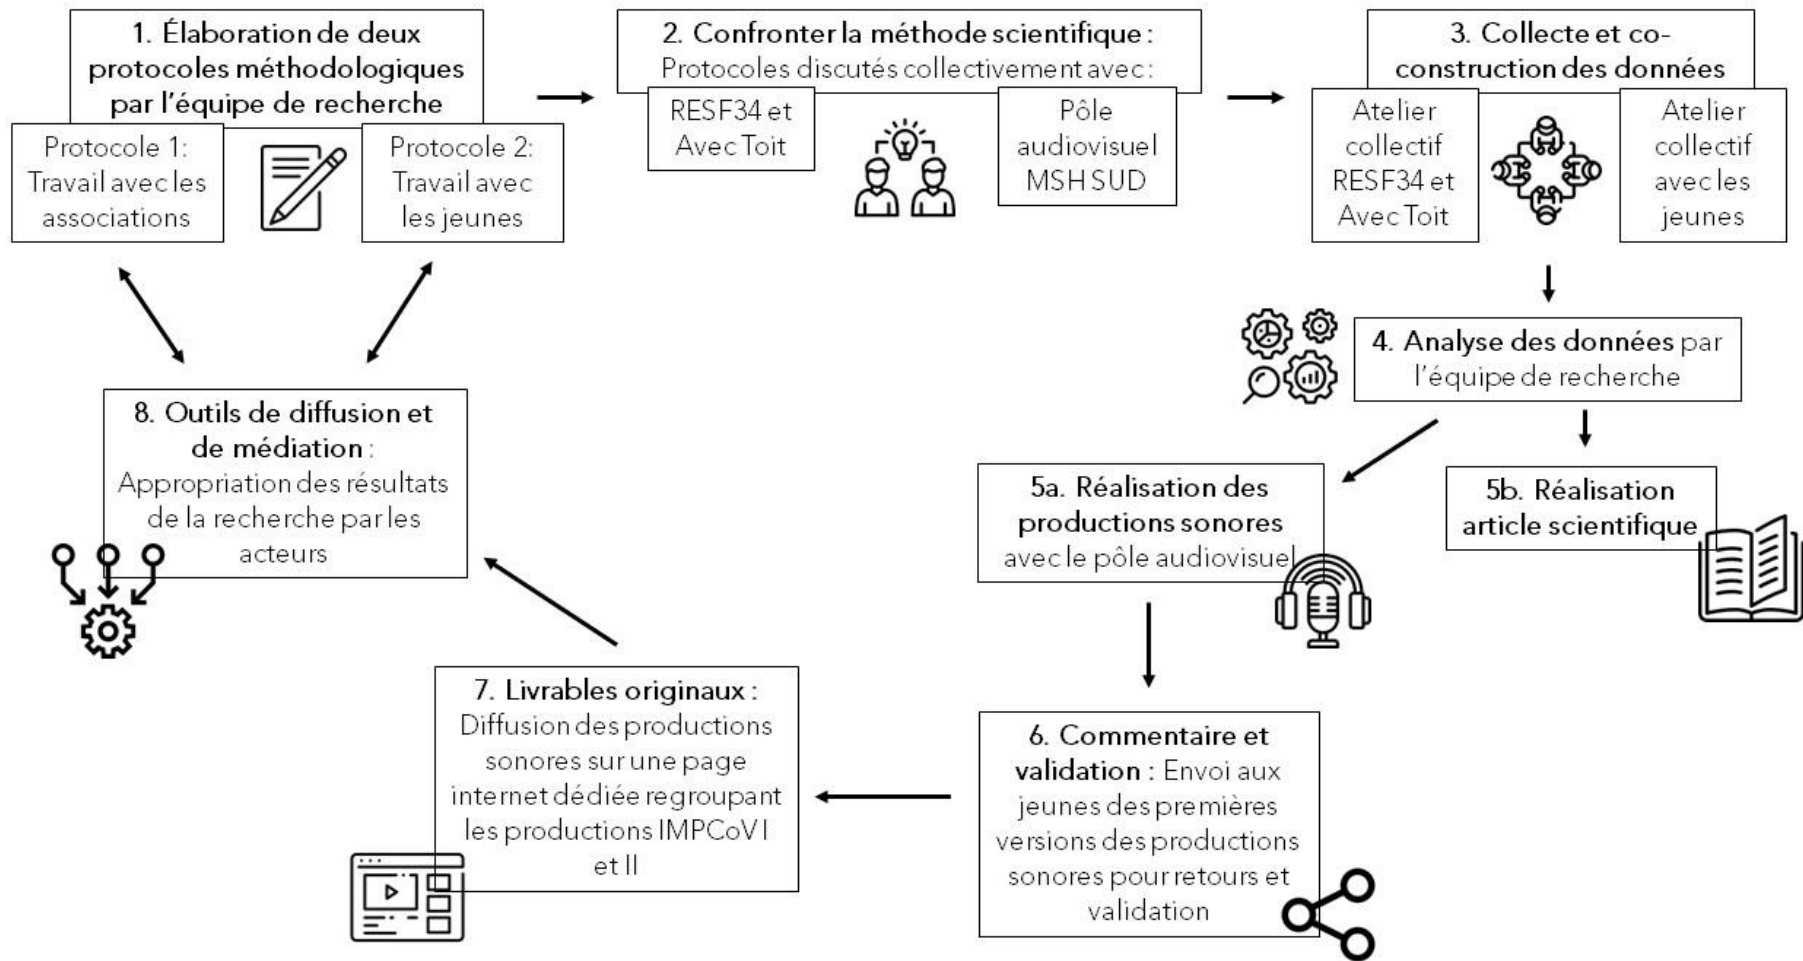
1. Élaboration de deux protocoles méthodologiques par l'équipe de recherche

Protocole 1: Travail avec les associations

Protocole 2: Travail avec les jeunes

2. Confronter la méthode scientifique : Protocoles discutés collectivement avec :

RESF34 et Avec Toit

Pôle audiovisuel MSH SUD

3. Collecte et co-construction des données

Atelier collectif RESF34 et Avec Toit

Atelier collectif avec les jeunes

4. Analyse des données par l'équipe de recherche

5a. Réalisation des productions sonores avec le pôle audiovisuel

5b. Réalisation article scientifique

6. Commentaire et validation : Envoi aux jeunes des premières versions des productions sonores pour retours et validation

7. Livrables originaux : Diffusion des productions sonores sur une page internet dédiée regroupant les productions IMPCoV I et II

8. Outils de diffusion et de médiation : Appropriation des résultats de la recherche par les acteurs